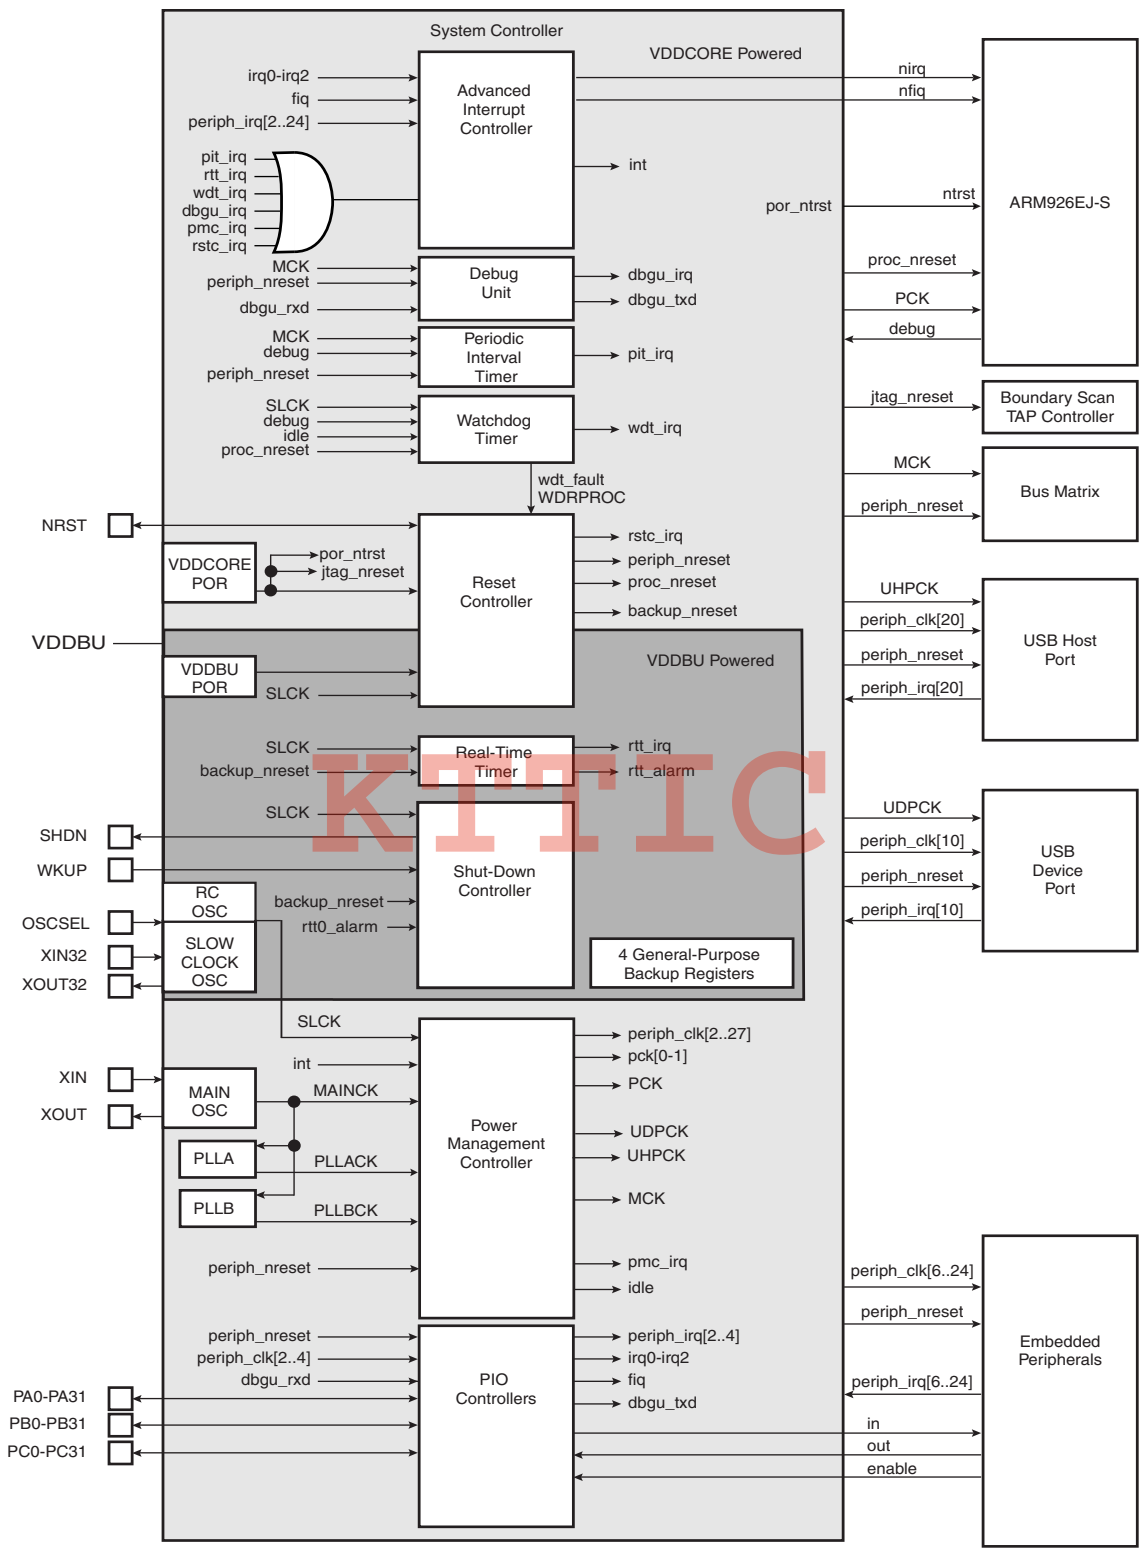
System Controller

VDDCORE Powered

irq0-irq2
fiq
periph_irq[2..24]

Advanced Interrupt Controller

nirq
nfiq

pit_irq
rtt_irq
wdt_irq
dbgu_irq
pmc_irq
rstc_irq

int

por_ntrst

ntrst

ARM926EJ-S

MCK
periph_nreset
dbgu_rxd

Debug Unit

dbgu_irq
dbgu_txd

proc_nreset
PCK
debug

MCK
debug
periph_nreset

Periodic Interval Timer

pit_irq

jtag_nreset

Boundary Scan TAP Controller

SLCK
debug
idle
proc_nreset

Watchdog Timer

wdt_irq

MCK

Bus Matrix

wdt_fault
WDRPROC

periph_nreset

NRST

VDDCORE POR

por_ntrst
jtag_nreset

Reset Controller

rstc_irq
periph_nreset
proc_nreset
backup_nreset

UHPCK
periph_clk[20]
periph_nreset
periph_irq[20]

USB Host Port

VDDBU

VDDBU Powered

VDDBU POR

SLCK

SLCK
backup_nreset

Real-Time Timer

rtt_irq
rtt_alarm

KTTIC

SLCK

UDPCK
periph_clk[10]
periph_nreset
periph_irq[10]

USB Device Port

SHDN
WKUP

Shut-Down Controller

OSCSEL
XIN32
XOUT32

RC OSC
SLOW CLOCK OSC

backup_nreset
rtt0_alarm

4 General-Purpose Backup Registers

SLCK

int

XIN
XOUT

MAIN OSC

MAINCK

PLLA

PLLACK

PLLB

PLLBCK

periph_nreset

Power Management Controller

periph_clk[2..27]
pck[0-1]
PCK
UDPCK
UHPCK
MCK
pmc_irq
idle

periph_clk[6..24]
periph_nreset

Embedded Peripherals

periph_irq[6..24]

periph_nreset
periph_clk[2..4]
dbgu_rxd

PA0-PA31
PB0-PB31
PC0-PC31

PIO Controllers

periph_irq[2..4]
irq0-irq2
fiq
dbgu_txd

in
out
enable